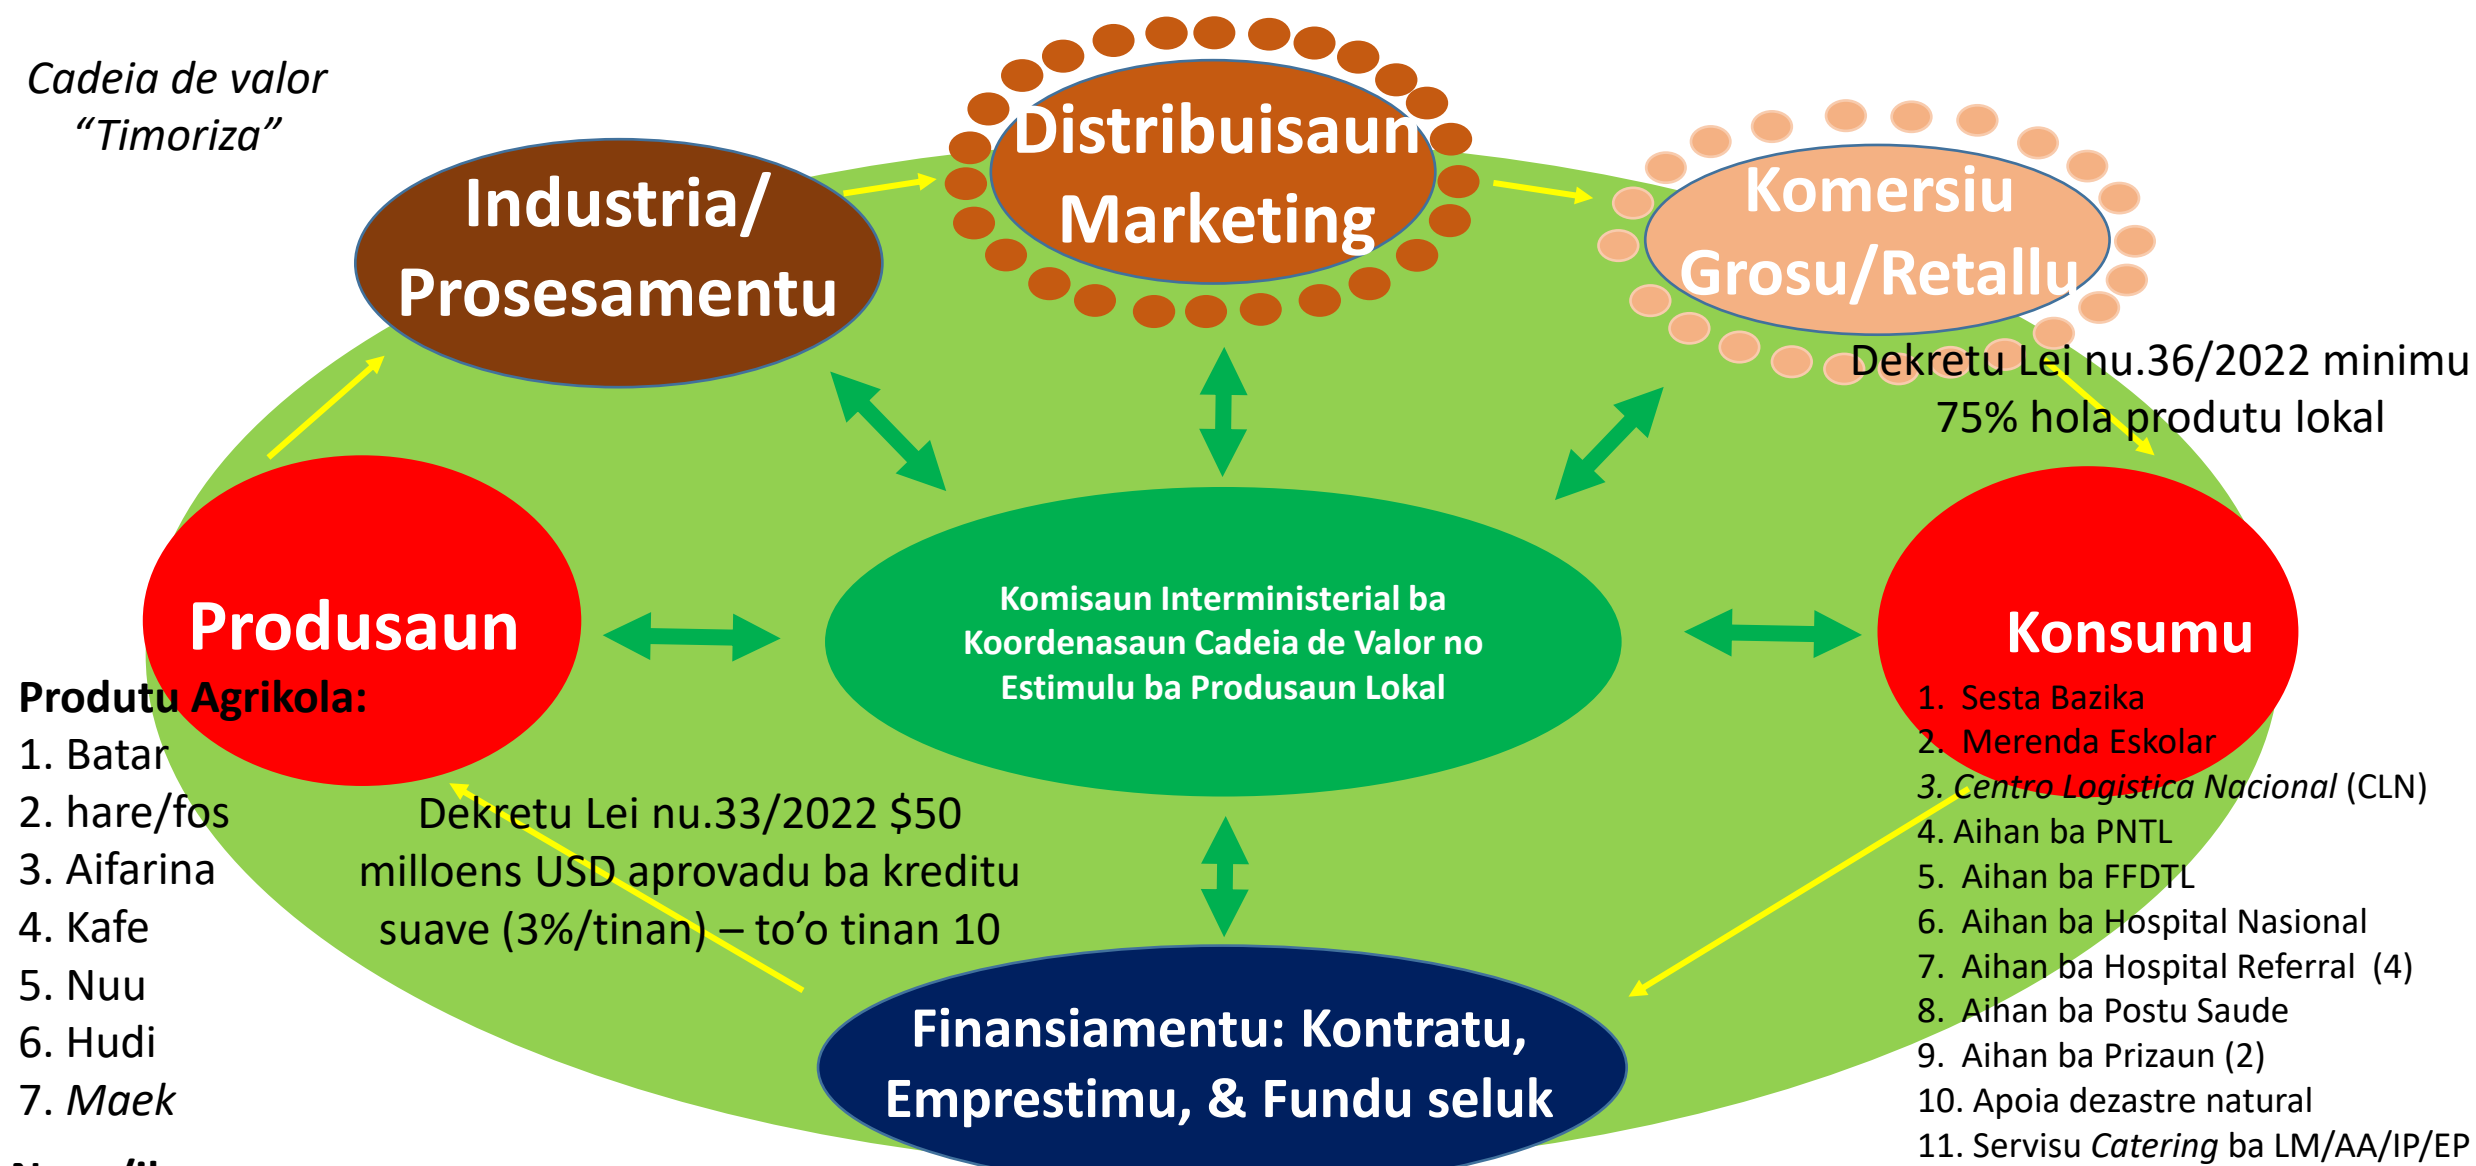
Cadeia de valor "Timoriza"

Industria/ Prosesamentu

Distribuisaun Marketing

Komersiu Grosu/Retallu

Dekretu Lei nu.36/2022 minimu 75% hola produtu lokal

Produsaun

Komisaun Interministerial ba Koordenasaun Cadeia de Valor no Estimulu ba Produsaun Lokal

Konsumu

Produtu Agrikola:
1. Batar
2. hare/fos
3. Aifarina
4. Kafe
5. Nuu
6. Hudi
7. Maek

Dekretu Lei nu.33/2022 $50 milloens USD aprovadu ba kreditu suave (3%/tinan) – to'o tinan 10

1. Sesta Bazika
2. Merenda Eskolar
3. Centro Logistica Nacional (CLN)
4. Aihan ba PNTL
5. Aihan ba FFDTL
6. Aihan ba Hospital Nasional
7. Aihan ba Hospital Referral (4)
8. Aihan ba Postu Saude
9. Aihan ba Prizaun (2)
10. Apoia dezastre natural
11. Servisu Catering ba LM/AA/IP/EP

Finansiamentu: Kontratu, Emprestimu, & Fundu seluk

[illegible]